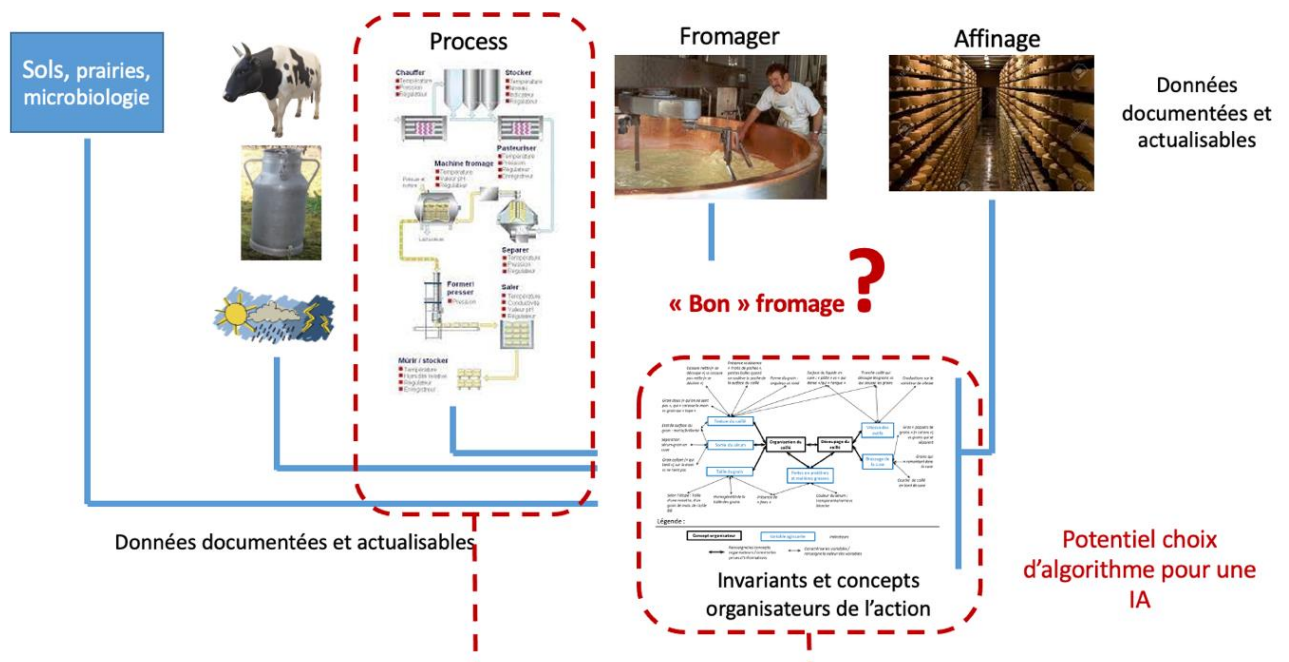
Sols, prairies, microbiologie

Process

Chauffer
Température
Pression
Régulateur

Stocker
Température
Niveau
Indicateur
Régulateur

Pasteuriser
Température
Pression
Régulateur
Enregistreur

Machine fromage
Température
Valeur pH
Régulateur

Separer
Température
Pression
Régulateur

Former/ presser
Pression

Saler
Température
Conductivité
Valeur pH
Régulateur

Mûrir / stocker
Température
Humidité relative
Régulateur
Enregistreur

Fromager

Affinage

Données documentées et actualisables

« Bon » fromage ?

Organisation du caillé

Découpage du caillé

Légende :

Données documentées et actualisables

Invariants et concepts organisateurs de l'action

Potentiel choix d'algorithme pour une IA